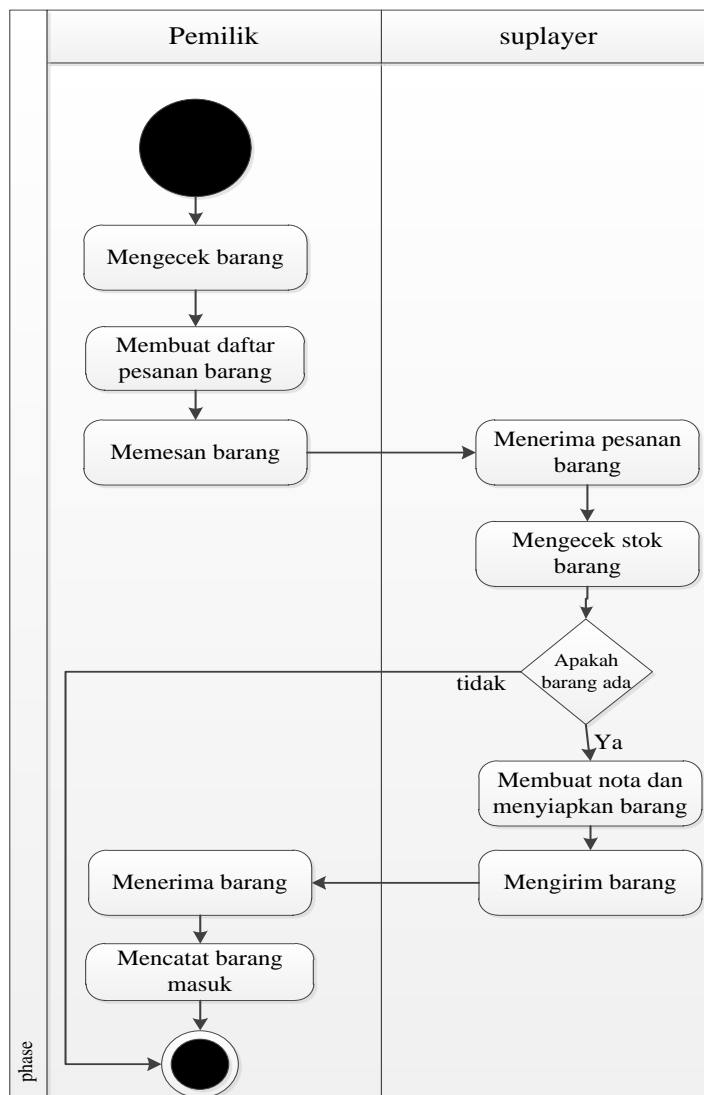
Pemilik

suplayer

Mengecek barang

Membuat daftar pesanan barang

Memesan barang

Menerima pesanan barang

Mengecek stok barang

Apakah barang ada

tidak

Ya

Membuat nota dan menyiapkan barang

Menerima barang

Mengirim barang

Mencatat barang masuk

phase